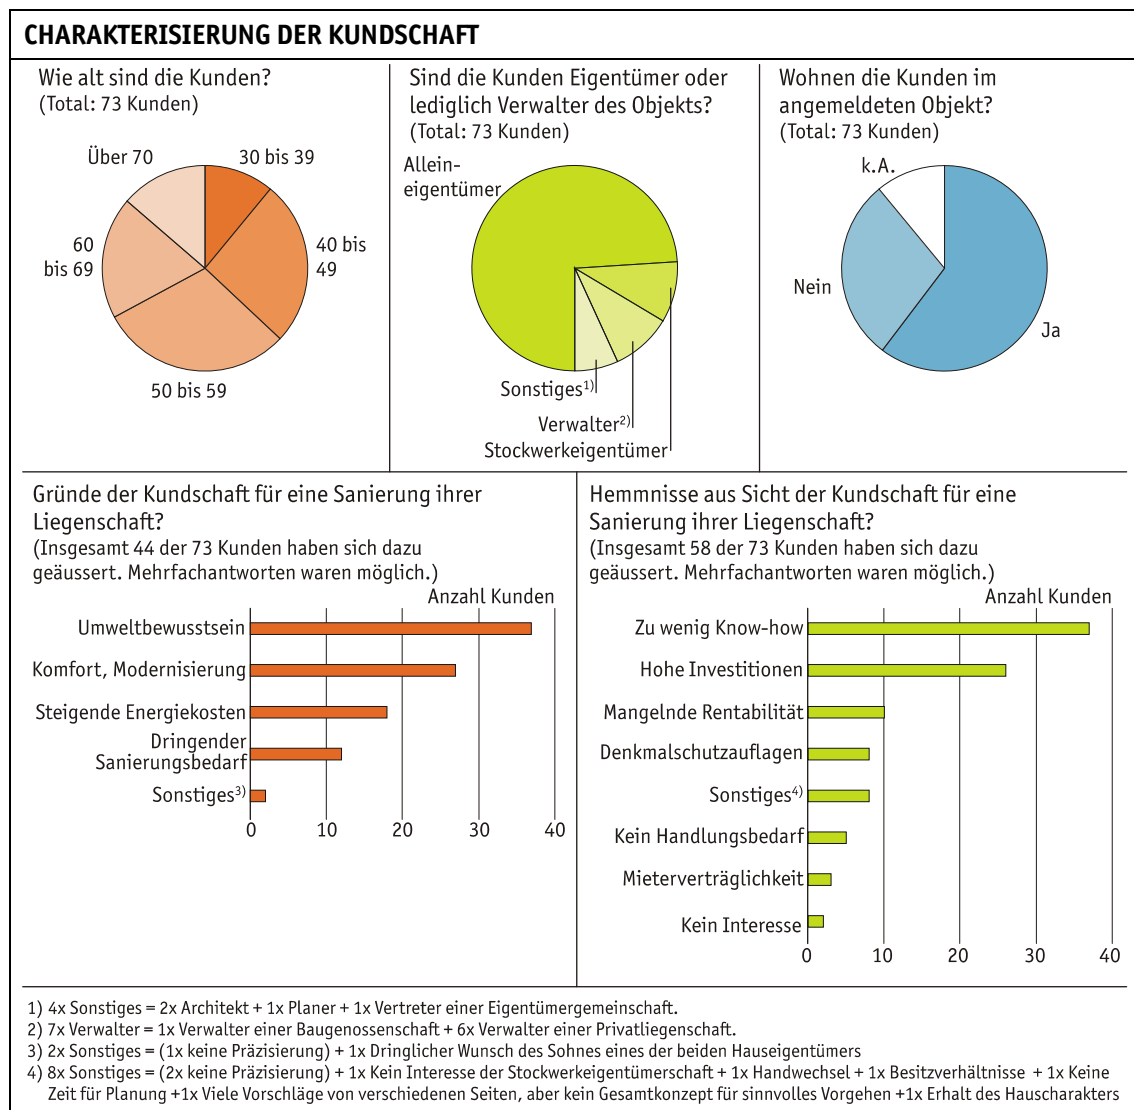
CHARAKTERISIERUNG DER KUNDSCHAFT

Wie alt sind die Kunden?
(Total: 73 Kunden)

Über 70
30 bis 39
40 bis 49
60 bis 69
50 bis 59

Sind die Kunden Eigentümer oder lediglich Verwalter des Objekts?
(Total: 73 Kunden)

Alleineigentümer
Sonstiges$^{1)}$
Verwalter$^{2)}$
Stockwerkeigentümer

Wohnen die Kunden im angemeldeten Objekt?
(Total: 73 Kunden)

k.A.
Nein
Ja

Gründe der Kundschaft für eine Sanierung ihrer Liegenschaft?
(Insgesamt 44 der 73 Kunden haben sich dazu geäussert. Mehrfachantworten waren möglich.)

Anzahl Kunden
Umweltbewusstsein
Komfort, Modernisierung
Steigende Energiekosten
Dringender Sanierungsbedarf
Sonstiges$^{3)}$
0 10 20 30 40

Hemmnisse aus Sicht der Kundschaft für eine Sanierung ihrer Liegenschaft?
(Insgesamt 58 der 73 Kunden haben sich dazu geäussert. Mehrfachantworten waren möglich.)

Anzahl Kunden
Zu wenig Know-how
Hohe Investitionen
Mangelnde Rentabilität
Denkmalschutzauflagen
Sonstiges$^{4)}$
Kein Handlungsbedarf
Mieterverträglichkeit
Kein Interesse
0 10 20 30 40

1) 4x Sonstiges = 2x Architekt + 1x Planer + 1x Vertreter einer Eigentümergemeinschaft.
2) 7x Verwalter = 1x Verwalter einer Baugenossenschaft + 6x Verwalter einer Privatliegenschaft.
3) 2x Sonstiges = (1x keine Präzisierung) + 1x Dringlicher Wunsch des Sohnes eines der beiden Hauseigentümers
4) 8x Sonstiges = (2x keine Präzisierung) + 1x Kein Interesse der Stockwerkeigentümerschaft + 1x Handwechsel + 1x Besitzverhältnisse + 1x Keine Zeit für Planung +1x Viele Vorschläge von verschiedenen Seiten, aber kein Gesamtkonzept für sinnvolles Vorgehen +1x Erhalt des Hauscharakters